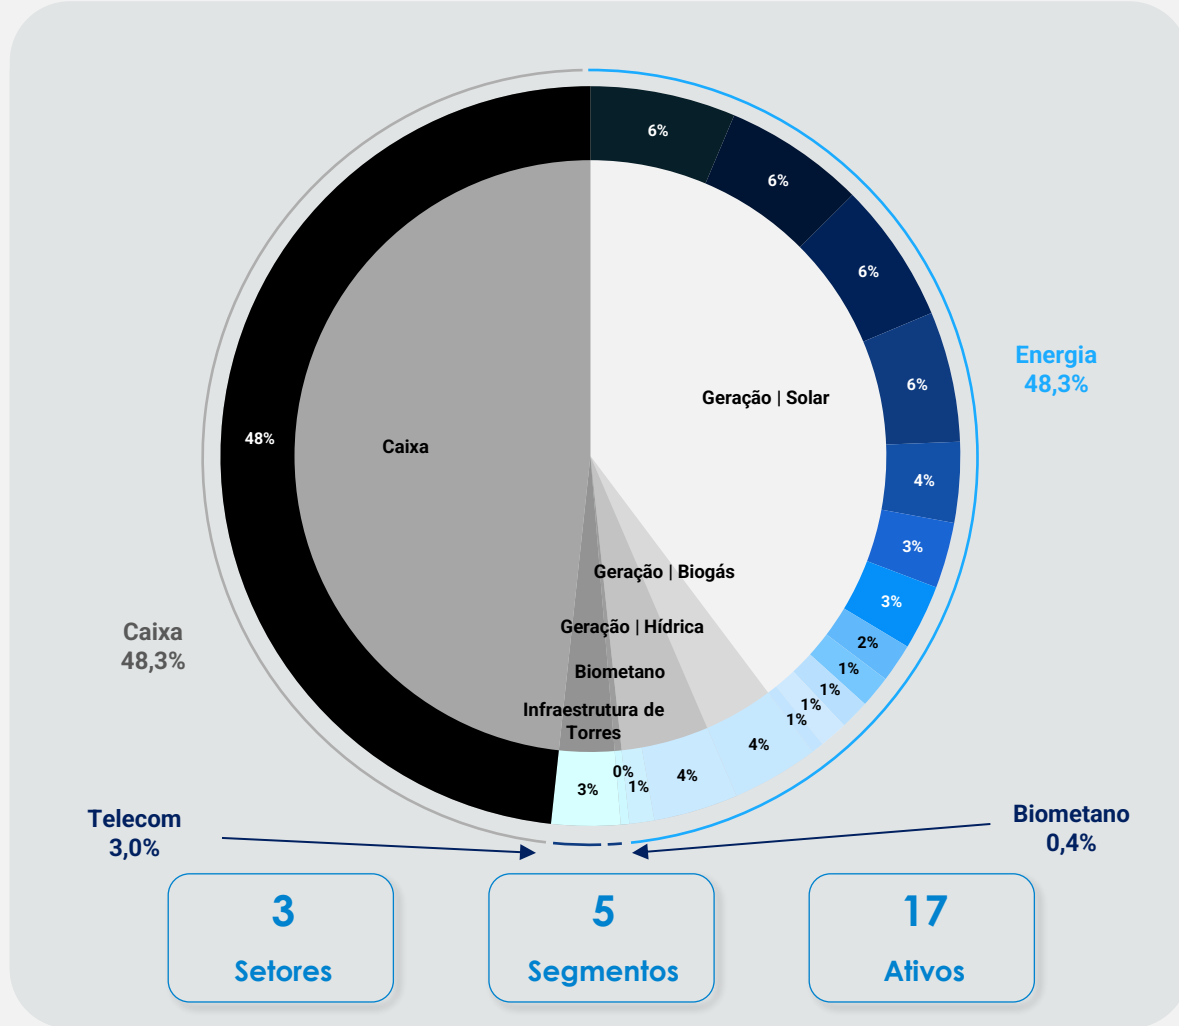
6%

6%

6%

6%

4%

3%

3%

2%

1%

1%

1%

1%

4%

4%

1%

0%

3%

48%

Caixa

Geração | Solar

Geração | Biogás

Geração | Hídrica

Biometano

Infraestrutura de Torres

Energia
48,3%

Caixa
48,3%

Telecom
3,0%

Biometano
0,4%

3
Setores

5
Segmentos

17
Ativos